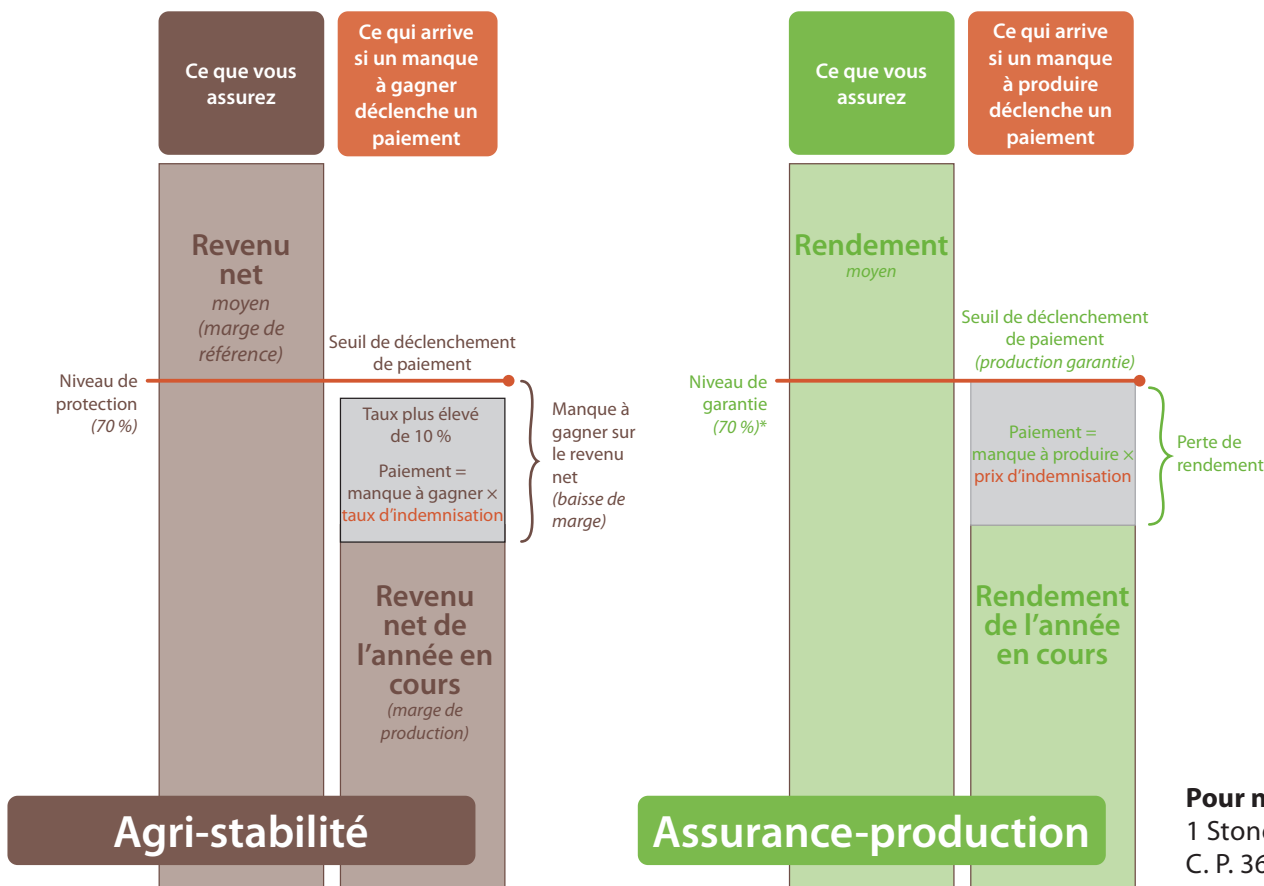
Ce que vous assurez

Ce qui arrive si un manque à gagner déclenche un paiement

Revenu net
moyen
(marge de référence)

Seuil de déclenchement de paiement

Niveau de protection
(70 %)

Taux plus élevé de 10 %

Paiement = manque à gagner × taux d'indemnisation

Manque à gagner sur le revenu net
(baisse de marge)

Revenu net de l'année en cours
(marge de production)

Agri-stabilité

Ce que vous assurez

Ce qui arrive si un manque à produire déclenche un paiement

Rendement
moyen

Seuil de déclenchement de paiement
(production garantie)

Niveau de garantie
(70 %)*

Paiement = manque à produire × prix d'indemnisation

Perte de rendement

Rendement de l'année en cours

Assurance-production

Pour m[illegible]
1 Ston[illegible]
C. P. 36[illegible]